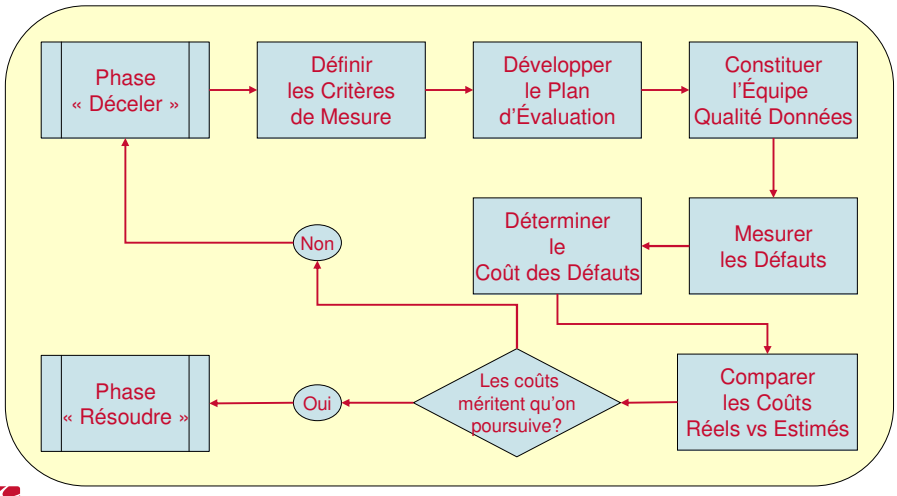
Phase « Déceler »

Définir les Critères de Mesure

Développer le Plan d'Évaluation

Constituer l'Équipe Qualité Données

Mesurer les Défauts

Déterminer le Coût des Défauts

Non

Comparer les Coûts Réels vs Estimés

Les coûts méritent qu'on poursuive?

Oui

Phase « Résoudre »